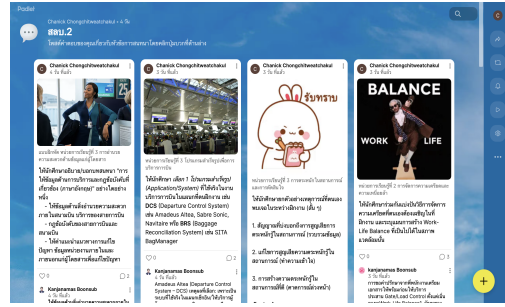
Padlet

Chanick Chongchitwatchakul • 4 วัน

สอบ.2

โพสต์คำตอบของคุณเกี่ยวกับหัวข้อการสอนตามโพสต์หัวรูปแบบที่ด้านล่าง

Chanick Chongchitwatchakul
5 วัน ที่แล้ว

มอบหมายงานครั้งที่ 1 การสรุปประสบการณ์ความประทับใจในการเรียนรู้

ให้นักศึกษาอธิบายและยกตัวอย่างการใช้ข้อมูลด้านการบริการและการสื่อสารที่เกี่ยวข้อง (ภาษาอังกฤษ) อย่างไรพร้อมทั้ง

- ให้ข้อมูลด้านวิธีการทำงานและความสามารถในการบริการ
- ภาษาอังกฤษที่ใช้ในการบริการ
- ให้คำแนะนำและความรู้เกี่ยวกับบริการ

2

Kanjanamas Boonsub
4 วัน ที่แล้ว

Chanick Chongchitwatchakul
5 วัน ที่แล้ว

มอบหมายงานครั้งที่ 3 โปรแกรมสำหรับธุรกิจการบิน

ให้นักศึกษา เลือก 1 โปรแกรมสำหรับธุรกิจ (Application/System) ที่ใช้สำหรับงานบริการการบินในแผนกต่างๆ เช่น DCS (Departure Control System) เช่น Amadeus Altea, Sabre Sonic, Navitaire หรือ BRS (Baggage Reconciliation System) เช่น SITA BagManager

0

2

Kanjanamas Boonsub
4 วัน ที่แล้ว

Amadeus Altea (Departure Control System – DCS) เทคโนโลยีที่ใช้

Chanick Chongchitwatchakul
5 วัน ที่แล้ว

รับทราบ

มอบหมายงานครั้งที่ 2 การตอบคำถามและแสดงความคิดเห็น

ให้นักศึกษาตอบคำถามจากสถานการณ์ที่ได้พบเจอในระหว่างฝึกงาน (เช่น 1)

1. ปัญหาที่พบบ่อยที่สุดในการให้บริการ

2. แก้ไขปัญหาอย่างไร

3. การสร้างความประทับใจให้กับลูกค้า

Chanick Chongchitwatchakul
5 วัน ที่แล้ว

BALANCE
WORK LIFE

มอบหมายงานครั้งที่ 2 การจัดการความสมดุลชีวิต

ให้นักศึกษาตอบคำถามเกี่ยวกับการรักษาความสมดุลระหว่างการทำงานและชีวิต Work-Life Balance

0

2

Kanjanamas Boonsub
4 วัน ที่แล้ว

+